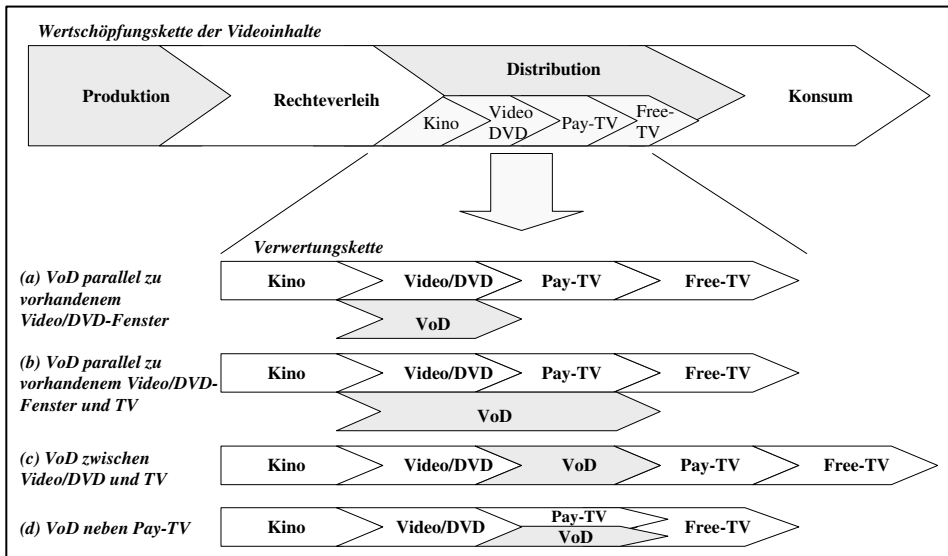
Wertschöpfungskette der Videoinhalte

Produktion

Rechteverleih

Distribution

Kino

Video DVD

Pay-TV

Free-TV

Konsum

Verwertungskette

(a) VoD parallel zu vorhandenem Video/DVD-Fenster

Kino

Video/DVD

Pay-TV

Free-TV

VoD

(b) VoD parallel zu vorhandenem Video/DVD-Fenster und TV

Kino

Video/DVD

Pay-TV

Free-TV

VoD

(c) VoD zwischen Video/DVD und TV

Kino

Video/DVD

VoD

Pay-TV

Free-TV

(d) VoD neben Pay-TV

Kino

Video/DVD

Pay-TV

VoD

Free-TV